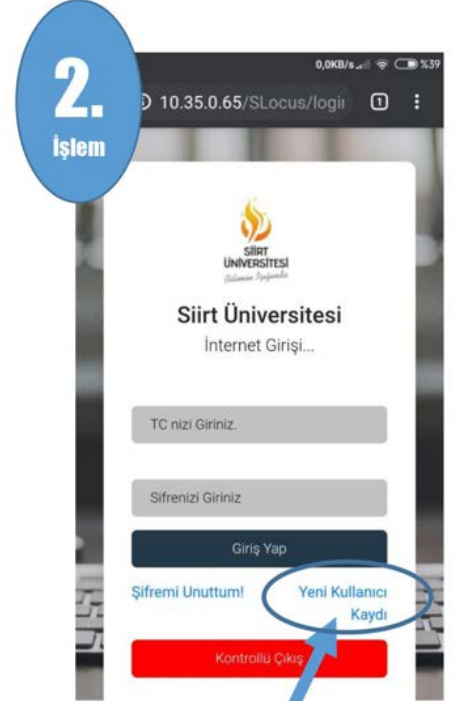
2.
İşlem

0,0KB/s %39

10.35.0.65/SLocus/logi

1

SİİRT ÜNİVERSİTESİ

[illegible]

Siirt Üniversitesi

İnternet Girişi...

TC nizi Giriniz.

Sifrenizi Giriniz

Giriş Yap

Şifremi Unuttum!

Yeni Kullanıcı Kaydı

Kontrollü Çıkış